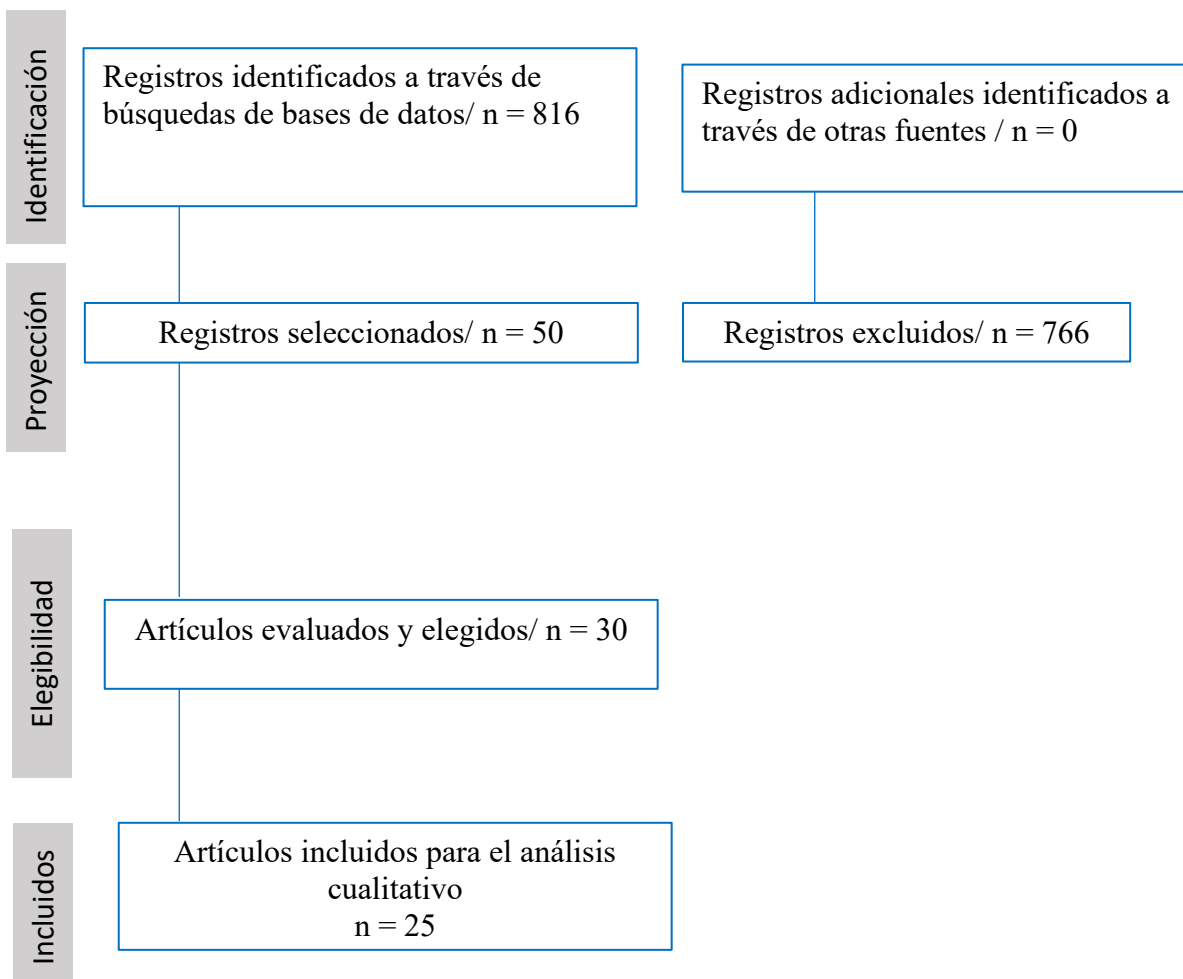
Identificación

Registros identificados a través de búsquedas de bases de datos/ n = 816

Registros adicionales identificados a través de otras fuentes / n = 0

Proyección

Registros seleccionados/ n = 50

Registros excluidos/ n = 766

Elegibilidad

Artículos evaluados y elegidos/ n = 30

Incluidos

Artículos incluidos para el análisis cualitativo
n = 25